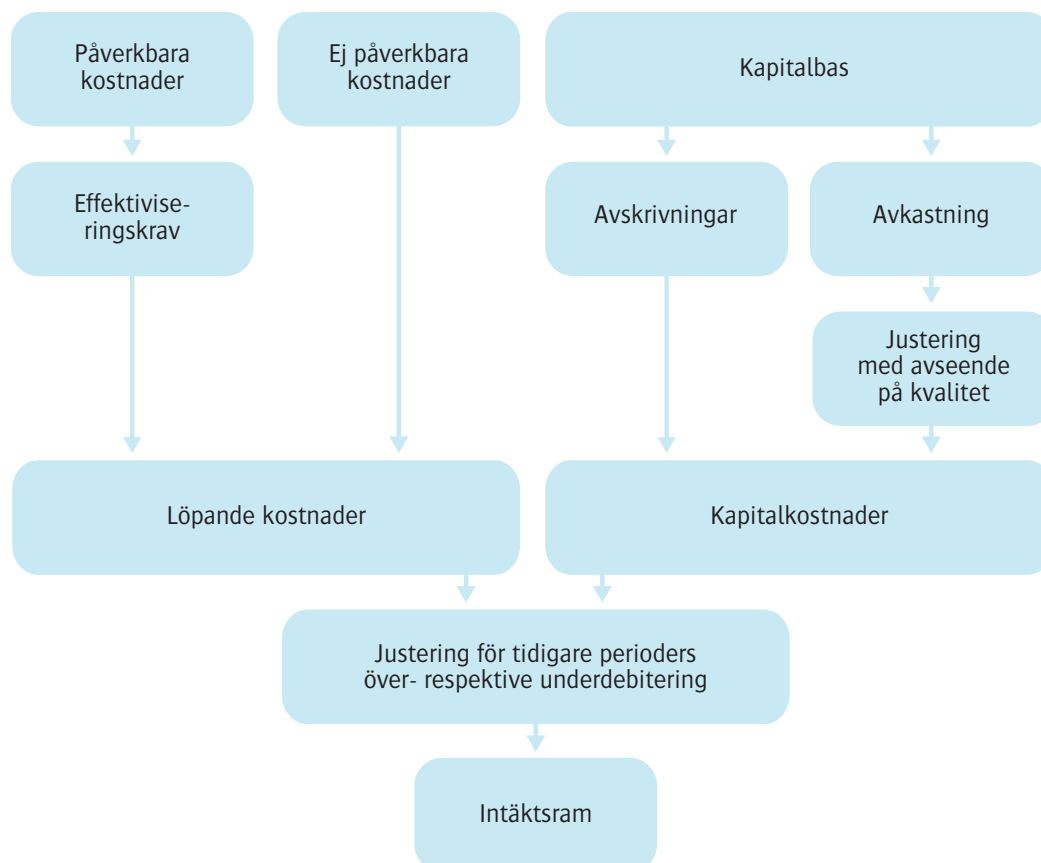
Påverkbara kostnader

Ej påverkbara kostnader

Kapitalbas

Effektiviseringskrav

Avskrivningar

Avkastning

Justering med avseende på kvalitet

Löpande kostnader

Kapitalkostnader

Justering för tidigare perioders över- respektive underdebitering

Intäktsram